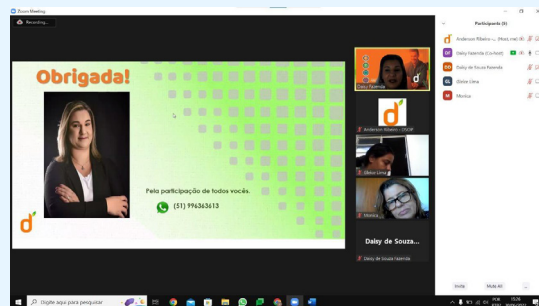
Zoom Meeting

Recording...

Obrigada!

Pela participação de todos vocês.

(51) 996363613

Daisy Fazenda

Anderson Ribeiro - OSOP

Gleice Lima

Monica

Daisy de Souza...

Daisy de Souza Fazenda

Participants (5)

Anderson Ribeiro - (Host, me)

Daisy Fazenda (Co-host)

Daisy de Souza Fazenda

Gleice Lima

Monica

Invite

Mute All

...

Digite aqui para pesquisar

15:26